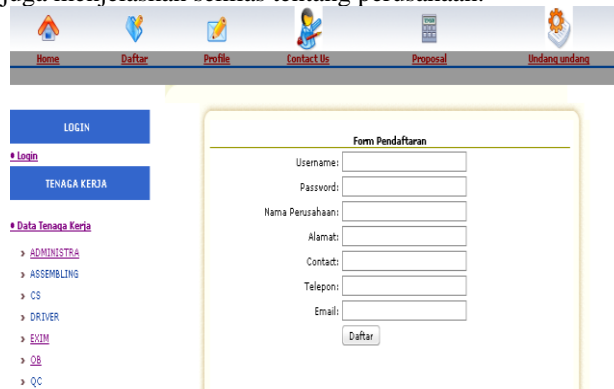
juga menjelaskan bahwa tentang perusahaan.

Home Daftar Profile Contact Us Proposal Undang undang

LOGIN

• Login

TENAGA KERJA

• Data Tenaga Kerja

› ADMINISTRA
› ASSEMBLING
› CS
› DRIVER
› EXIM
› OB
› QC

Form Pendaftaran

Username:
Password:
Nama Perusahaan:
Alamat:
Contact:
Telepon:
Email:

Daftar